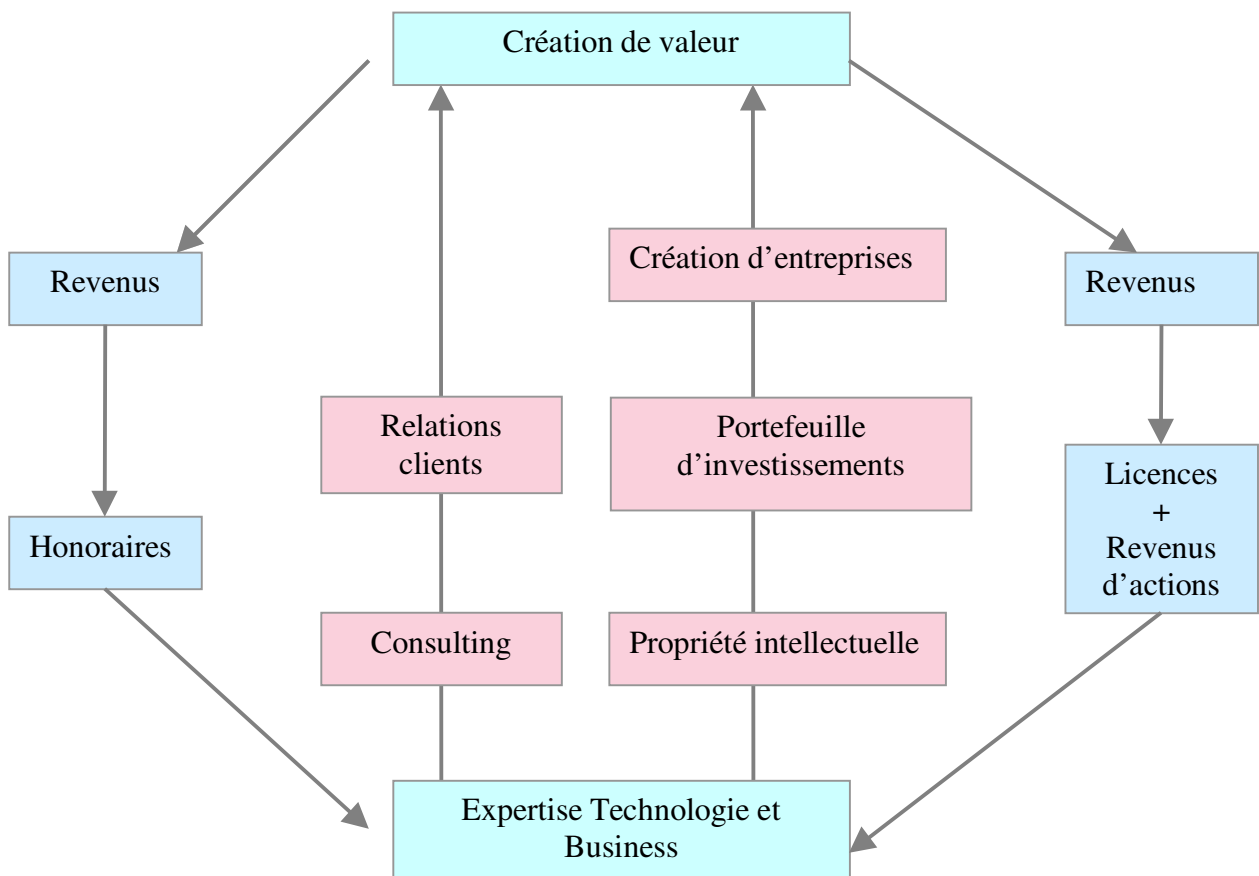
Création de valeur

Revenus

Honoraires

Relations clients

Consulting

Création d’entreprises

Portefeuille d’investissements

Propriété intellectuelle

Revenus

Licences + Revenus d’actions

Expertise Technologie et Business